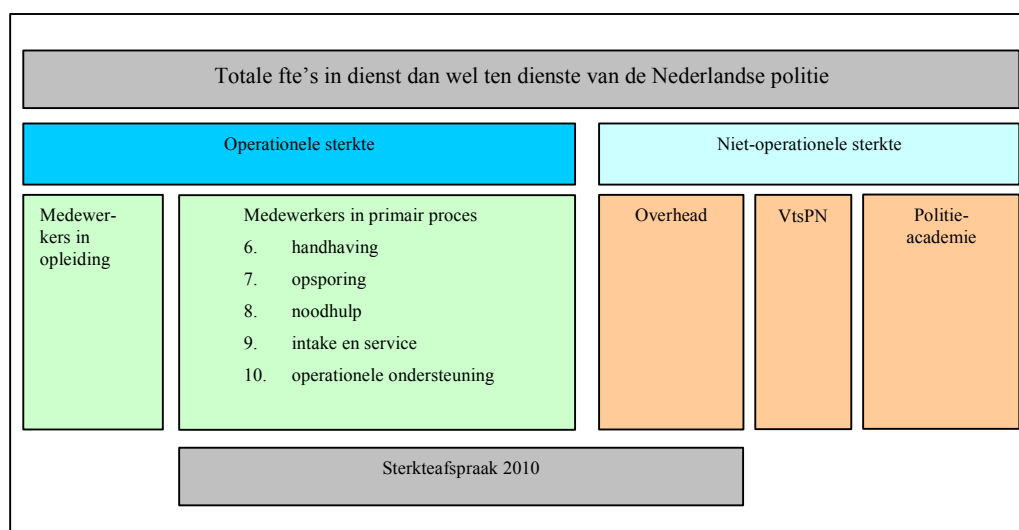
Totale fte's in dienst dan wel ten dienste van de Nederlandse politie

Operationele sterkte

Niet-operationele sterkte

Medewerkers in opleiding

Medewerkers in primair proces
6. handhaving
7. opsporing
8. noodhulp
9. intake en service
10. operationele ondersteuning

Overhead

VtsPN

Politieacademie

Sterkteafspraak 2010